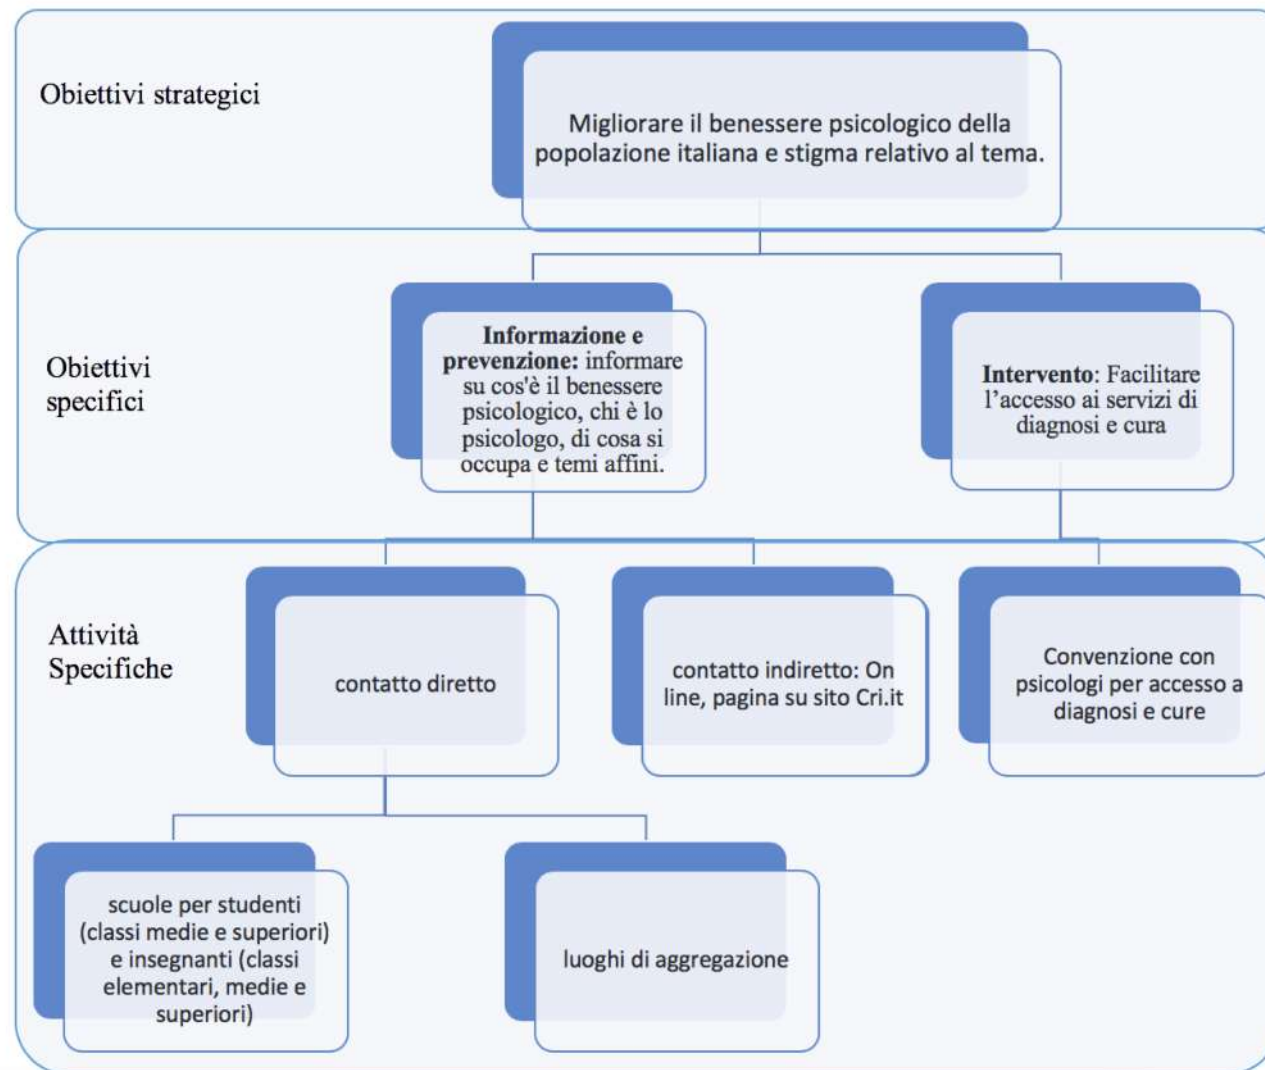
Obiettivi strategici

Migliorare il benessere psicologico della popolazione italiana e stigma relativo al tema.

Obiettivi specifici

**Informazione e prevenzione:** informare su cos'è il benessere psicologico, chi è lo psicologo, di cosa si occupa e temi affini.

**Intervento**: Facilitare l'accesso ai servizi di diagnosi e cura

Attività Specifiche

contatto diretto

contatto indiretto: On line, pagina su sito Cri.it

Convenzione con psicologi per accesso a diagnosi e cure

scuole per studenti (classi medie e superiori) e insegnanti (classi elementari, medie e superiori)

luoghi di aggregazione